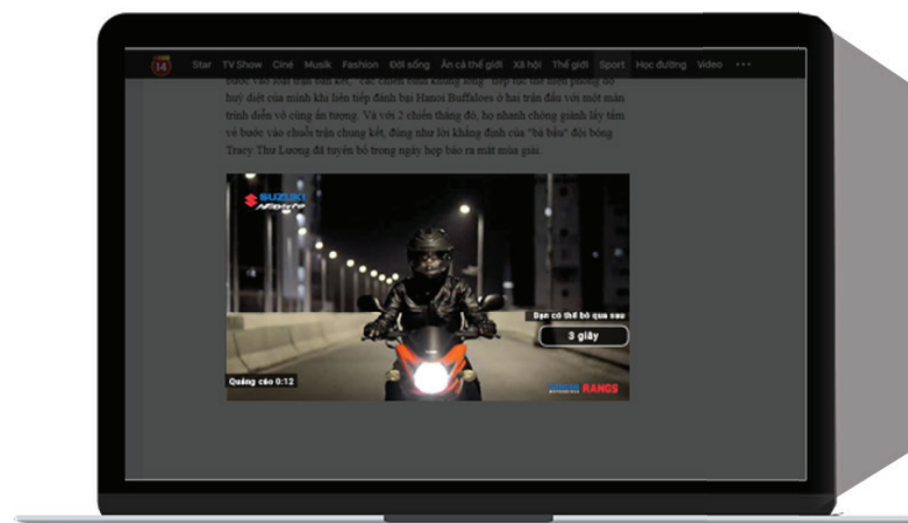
14 Star TV Show Ciné Musik Fashion Đời sống Ăn cả thế giới Xã hội Thế giới Sport Học đường Video ···

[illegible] huỷ diệt của mình khi liên tiếp đánh bại Hanoi Buffaloes ở hai trận đấu với một màn trình diễn vô cùng ấn tượng. Và với 2 chiến thắng đó, họ nhanh chóng giành lấy tấm vé bước vào chuỗi trận chung kết, đúng như lời khẳng định của "bà bầu" đội bóng Tracy Thu Lương đã tuyên bố trong ngày họp báo ra mắt mùa giải.

SUZUKI

Bạn có thể bỏ qua sau

3 giây

Quảng cáo 0:12

RANGS